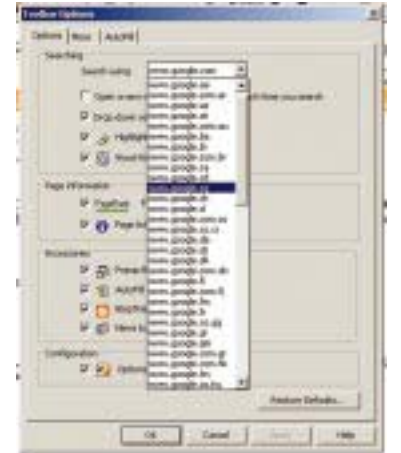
Toolbar Options

Options | More | AutoFill

Searching

Search using: www.google.com

Open a new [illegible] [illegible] time you search

Drop-down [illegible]

Highlight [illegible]

Word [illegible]

Page Information

PageRank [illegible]

Page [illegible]

Accessories

Popup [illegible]

AutoFill

BlogThis!

News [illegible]

Configuration

Options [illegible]

www.google.ae
www.google.com.ar
www.google.at
www.google.com.au
www.google.be
www.google.com.br
www.google.ca
www.google.ch
www.google.cl
www.google.co.cr
www.google.de
www.google.dk
www.google.com.do
www.google.es
www.google.fi
www.google.fr
www.google.gr
www.google.com.hk
www.google.hu
www.google.ie
www.google.co.il
www.google.it
www.google.jp
www.google.com.gr
www.google.co.kr
www.google.lu

Restore Defaults...

OK | Cancel | Apply | Help